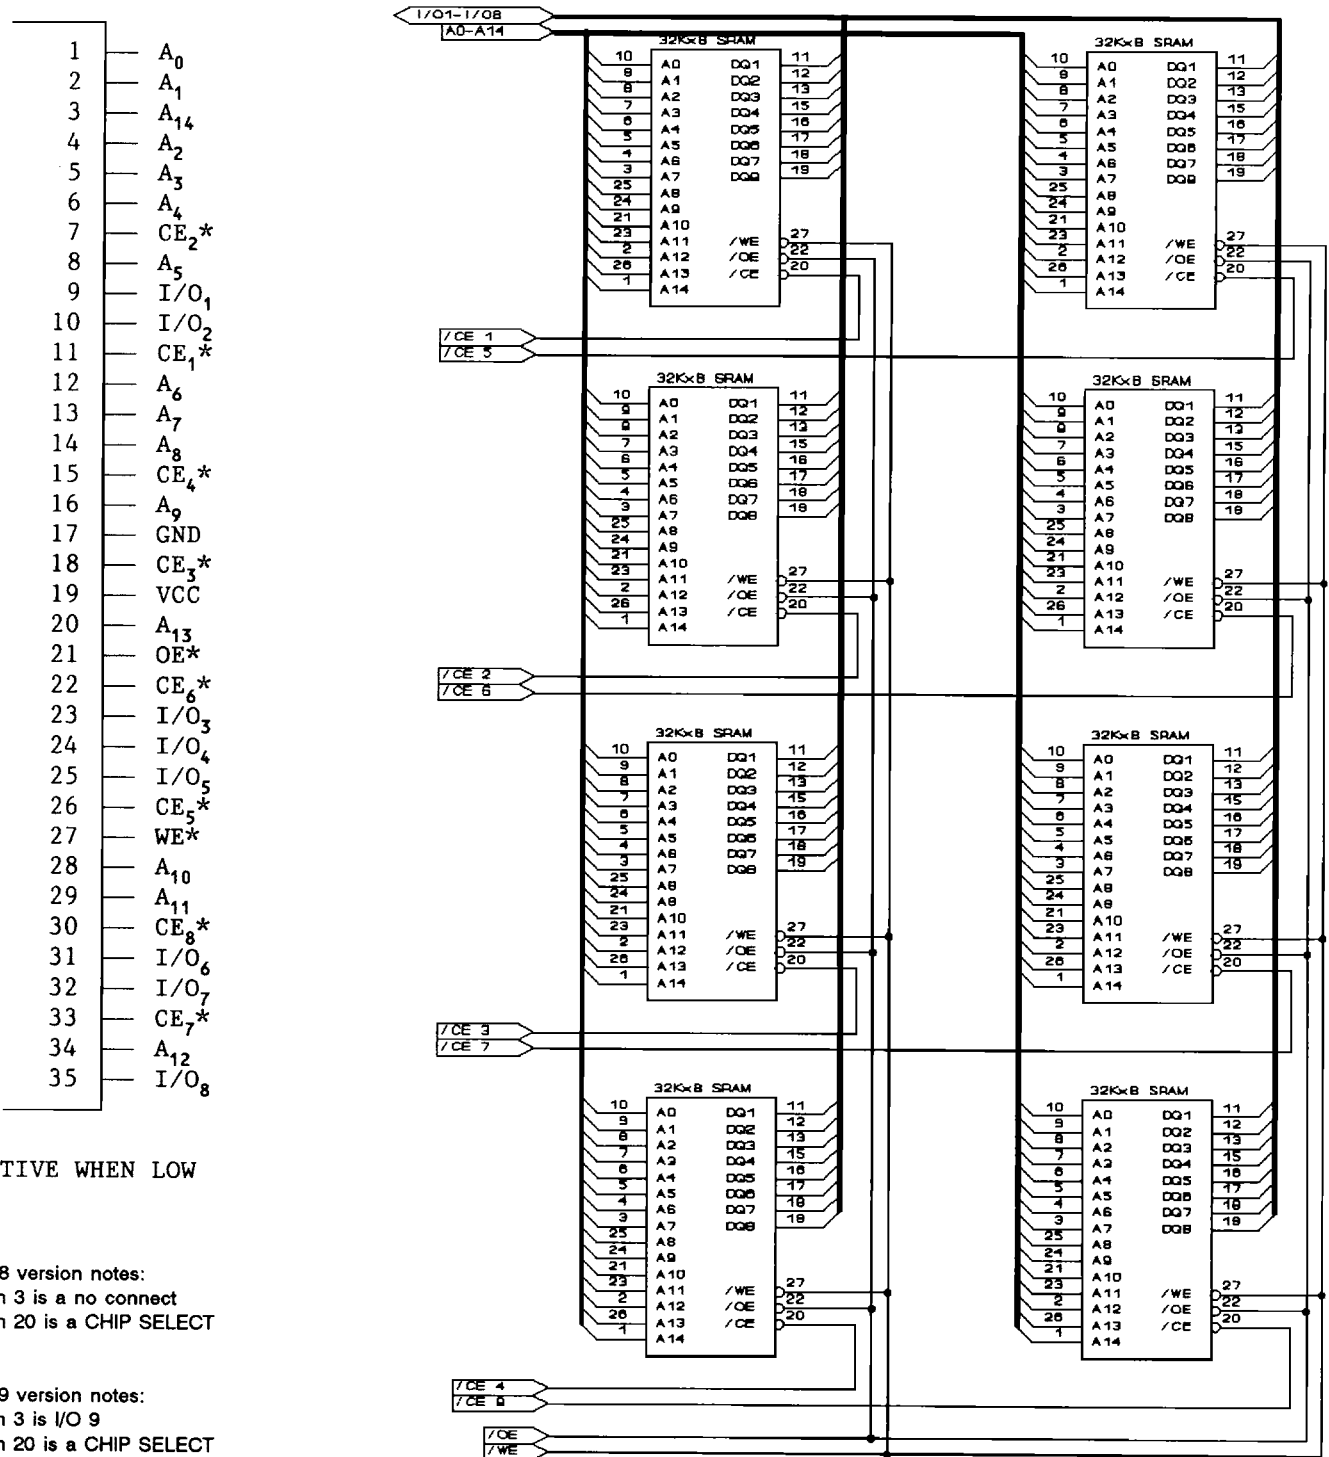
| | |
|---|---|
| 1 | $A_0$ |
| 2 | $A_1$ |
| 3 | $A_{14}$ |
| 4 | $A_2$ |
| 5 | $A_3$ |
| 6 | $A_4$ |
| 7 | $CE_2$* |
| 8 | $A_5$ |
| 9 | $I/O_1$ |
| 10 | $I/O_2$ |
| 11 | $CE_1$* |
| 12 | $A_6$ |
| 13 | $A_7$ |
| 14 | $A_8$ |
| 15 | $CE_4$* |
| 16 | $A_9$ |
| 17 | GND |
| 18 | $CE_3$* |
| 19 | VCC |
| 20 | $A_{13}$ |
| 21 | OE* |
| 22 | $CE_6$* |
| 23 | $I/O_3$ |
| 24 | $I/O_4$ |
| 25 | $I/O_5$ |
| 26 | $CE_5$* |
| 27 | WE* |
| 28 | $A_{10}$ |
| 29 | $A_{11}$ |
| 30 | $CE_8$* |
| 31 | $I/O_6$ |
| 32 | $I/O_7$ |
| 33 | $CE_7$* |
| 34 | $A_{12}$ |
| 35 | $I/O_8$ |

TIVE WHEN LOW

8 version notes:
n 3 is a no connect
n 20 is a CHIP SELECT

9 version notes:
n 3 is I/O 9
n 20 is a CHIP SELECT

I/O1-I/O8
A0-A14

32K×8 SRAM
10 9 8 7 6 5 4 3 25 24 21 23 2 26 1
A0 A1 A2 A3 A4 A5 A6 A7 A8 A9 A10 A11 A12 A13 A14
DQ1 DQ2 DQ3 DQ4 DQ5 DQ6 DQ7 DQ8
11 12 13 15 16 17 18 19
/WE /OE /CE
27 22 20

/CE 1
/CE 5
/CE 2
/CE 6
/CE 3
/CE 7
/CE 4
/CE 8
/OE
/WE